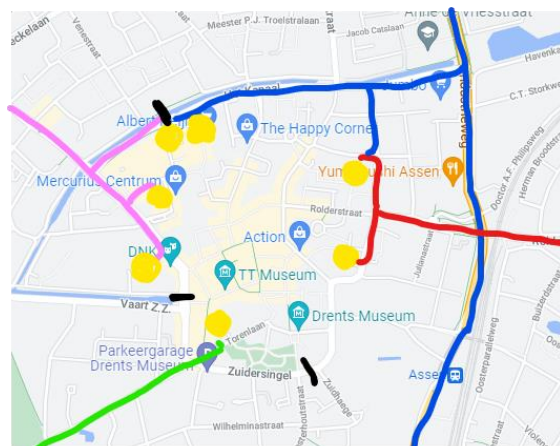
Meester P.J. Troelstralaan
Jacob Catslaan
Anne de Vriesstraat
Havenk
C.T. Storkwe
Albert
Kanaal
Jumbo
The Happy Corne
Mercurius Centrum
Yum Sushi Assen
Rolderstraat
Action
DNK
TT Museum
Vaart Z.Z.
Drents Museum
Parkeergarage Drents Museum
Torenlaan
Zuidersingel
Wilhelminastraat
Assen
Doctor A.F. Philipsweg
Herman Broodsweg
Oosterparallelweg
Julianastraat
Venestraat
Zuidhaege
Roi